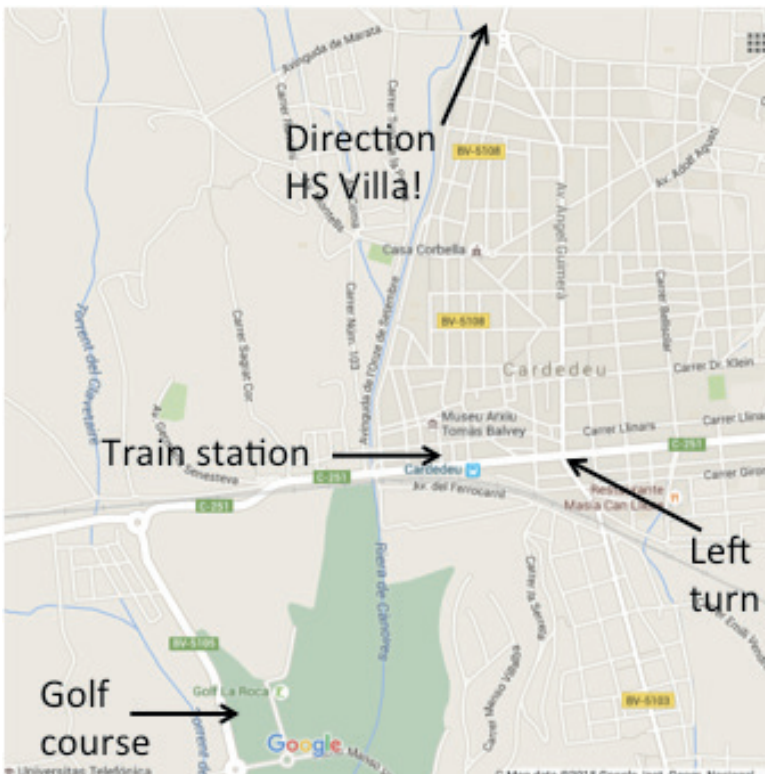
Avinguda de Marata

Direction HS Villa!

BV-5108

Av. Angel Guimerà

Av. Adolf Aguiló

Casa Corbella

Torrent del Clavetaire

Carrer Sagrat Cor

Carrer Num. 103

Avinguda de l'Onze de Setembre

BV-5108

Cardedeu

Carrer Bellsolar

Carrer Dr. Klein

Carrer Llinars

Museu Arxiu Tomàs Balvey

Carrer Llinars

Av. Sant Senesteva

Train station

Cardedeu

C-251

C-251

C-251

Av. del Ferrocarril

Restaurante Masia Can Llinars

Carrer Giron

Left turn

Riera de Cànoves

Carrer la Serreta

Carrer Emili Vilà

BV-5105

Golf La Roca

Golf course

Carrer Mestre Vilaplana

BV-5103

Google

Universitas Telefónica

Map data ©2016 Google, Inst. Geogr. Nacional